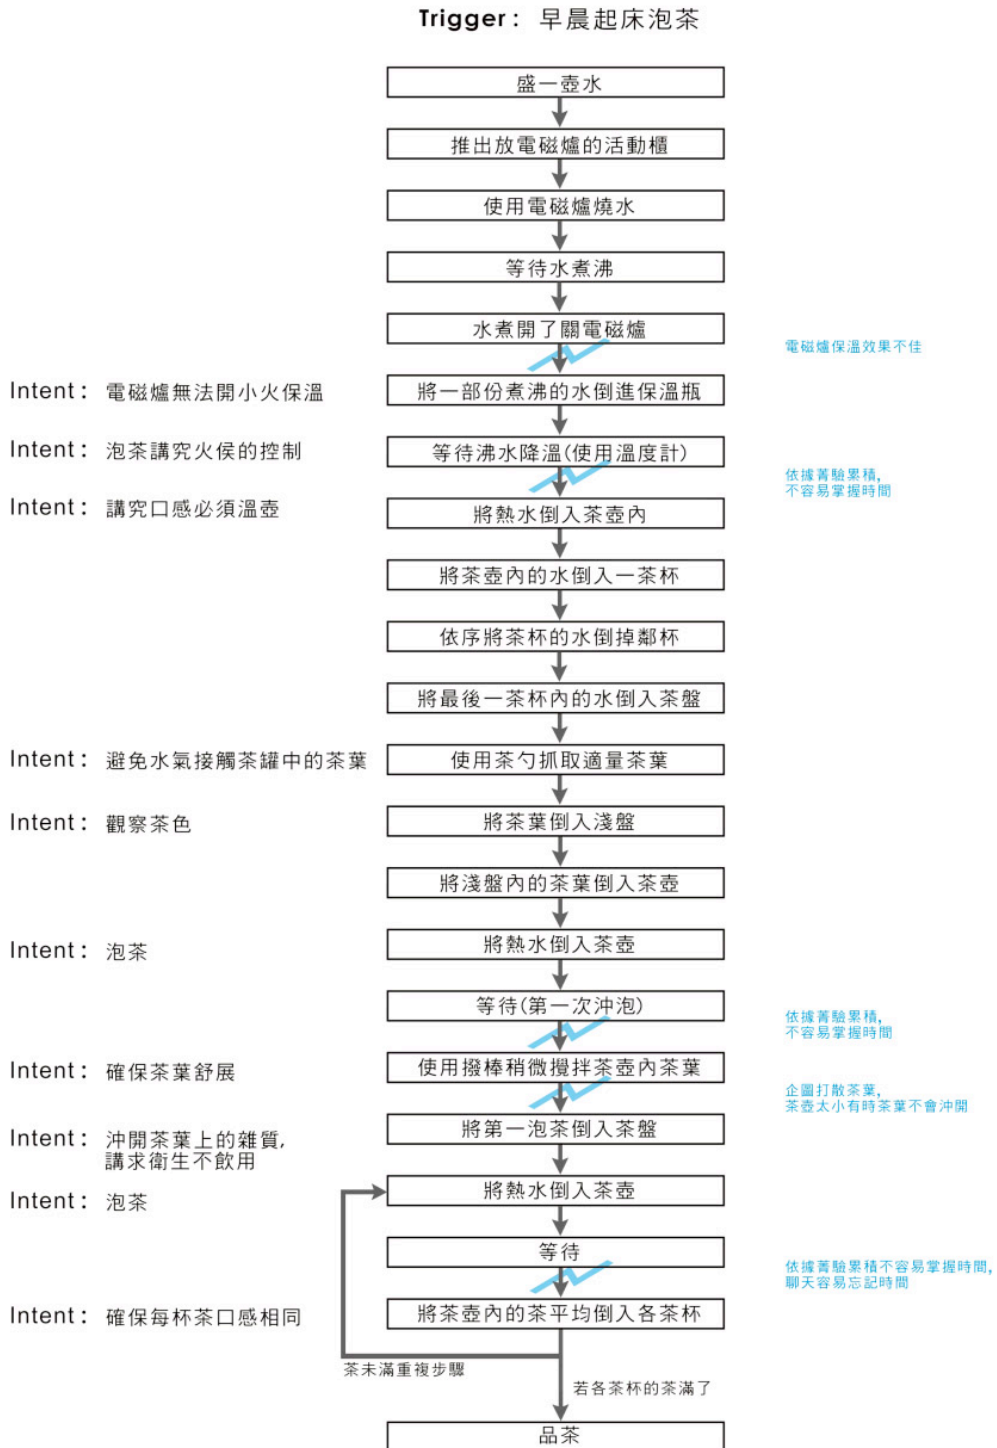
Trigger：早晨起床泡茶

盛一壺水

推出放電磁爐的活動櫃

使用電磁爐燒水

等待水煮沸

水煮開了關電磁爐

電磁爐保溫效果不佳

Intent：電磁爐無法開小火保溫

將一部份煮沸的水倒進保溫瓶

Intent：泡茶講究火侯的控制

等待沸水降溫(使用溫度計)

依據菁驗累積，不容易掌握時間

Intent：講究口感必須溫壺

將熱水倒入茶壺內

將茶壺內的水倒入一茶杯

依序將茶杯的水倒掉鄰杯

將最後一茶杯內的水倒入茶盤

Intent：避免水氣接觸茶罐中的茶葉

使用茶勺抓取適量茶葉

Intent：觀察茶色

將茶葉倒入淺盤

將淺盤內的茶葉倒入茶壺

Intent：泡茶

將熱水倒入茶壺

等待(第一次沖泡)

依據菁驗累積，不容易掌握時間

Intent：確保茶葉舒展

使用攪棒稍微攪拌茶壺內茶葉

企圖打散茶葉，茶壺太小有時茶葉不會沖開

Intent：沖開茶葉上的雜質，講求衛生不飲用

將第一泡茶倒入茶盤

Intent：泡茶

將熱水倒入茶壺

等待

依據菁驗累積不容易掌握時間，聊天容易忘記時間

Intent：確保每杯茶口感相同

將茶壺內的茶平均倒入各茶杯

茶未滿重複步驟

若各茶杯的茶滿了

品茶